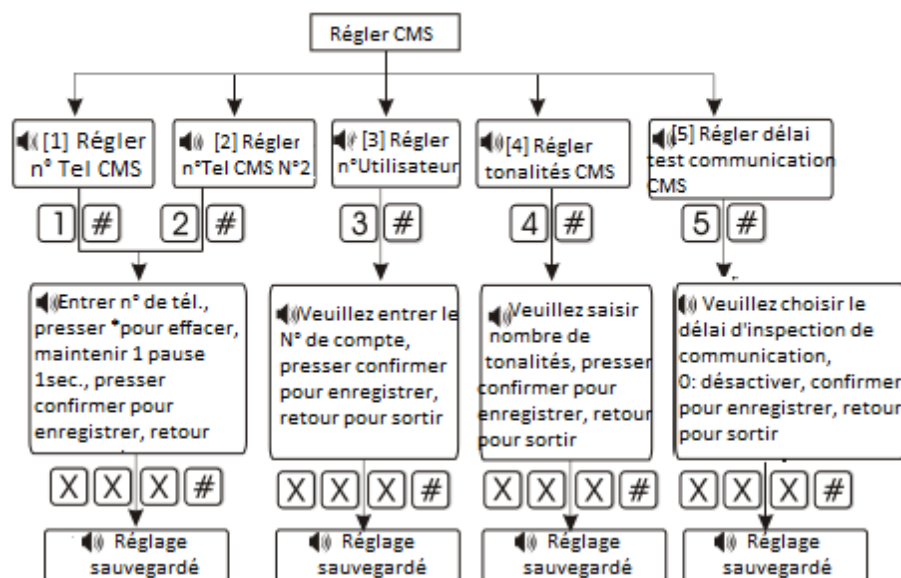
Régler CMS

[1] Régler n° Tel CMS

[2] Régler n°Tel CMS N°2

[3] Régler n°Utilisateur

[4] Régler tonalités CMS

[5] Régler délai test communication CMS

1 # 2 #

3 #

4 #

5 #

Entrer n° de tél., presser * pour effacer, maintenir 1 pause 1sec., presser confirmer pour enregistrer, retour

Veuillez entrer le N° de compte, presser confirmer pour enregistrer, retour pour sortir

Veuillez saisir nombre de tonalités, presser confirmer pour enregistrer, retour pour sortir

Veuillez choisir le délai d'inspection de communication, 0: désactiver, confirmer pour enregistrer, retour pour sortir

X X X #

X X X #

X X X #

X X X #

Réglage sauvegardé

Réglage sauvegardé

Réglage sauvegardé

Réglage sauvegardé